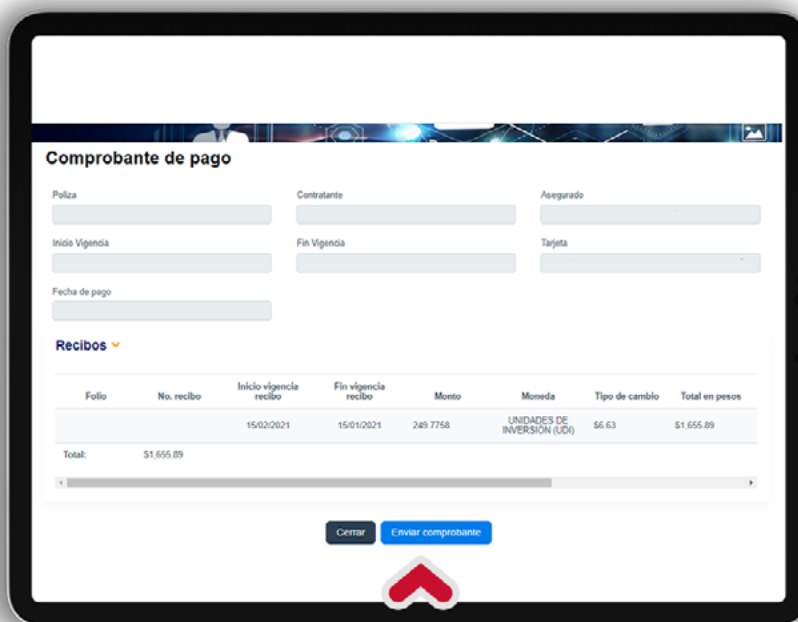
Comprobante de pago

Poliza

Contratante

Asegurado

Inicio Vigencia

Fin Vigencia

Tarjeta

Fecha de pago

Recibos

| Folio | No. recibo | Inicio vigencia recibo | Fin vigencia recibo | Monto | Moneda | Tipo de cambio | Total en pesos |
|---|---|---|---|---|---|---|---|
| | | 15/02/2021 | 15/01/2021 | 249.7758 | UNIDADES DE INVERSION (UDI) | $6.63 | $1,655.89 |
| Total: | $1,655.89 | | | | | | |

Cerrar

Enviar comprobante